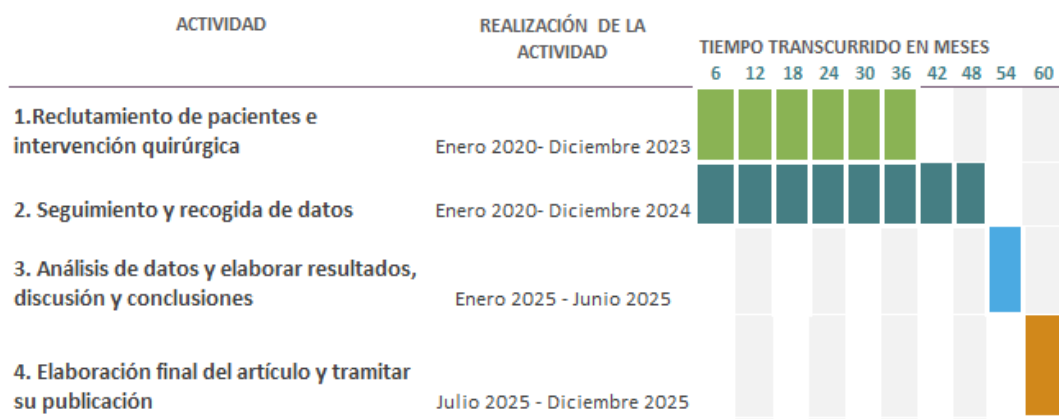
| ACTIVIDAD | REALIZACIÓN DE LA ACTIVIDAD | TIEMPO TRANSCURRIDO EN MESES |
|---|---|---|
| | | 6 12 18 24 30 36 42 48 54 60 |
| 1.Reclutamiento de pacientes e intervención quirúrgica | Enero 2020- Diciembre 2023 | |
| 2. Seguimiento y recogida de datos | Enero 2020- Diciembre 2024 | |
| 3. Análisis de datos y elaborar resultados, discusión y conclusiones | Enero 2025 - Junio 2025 | |
| 4. Elaboración final del artículo y tramitar su publicación | Julio 2025 - Diciembre 2025 | |